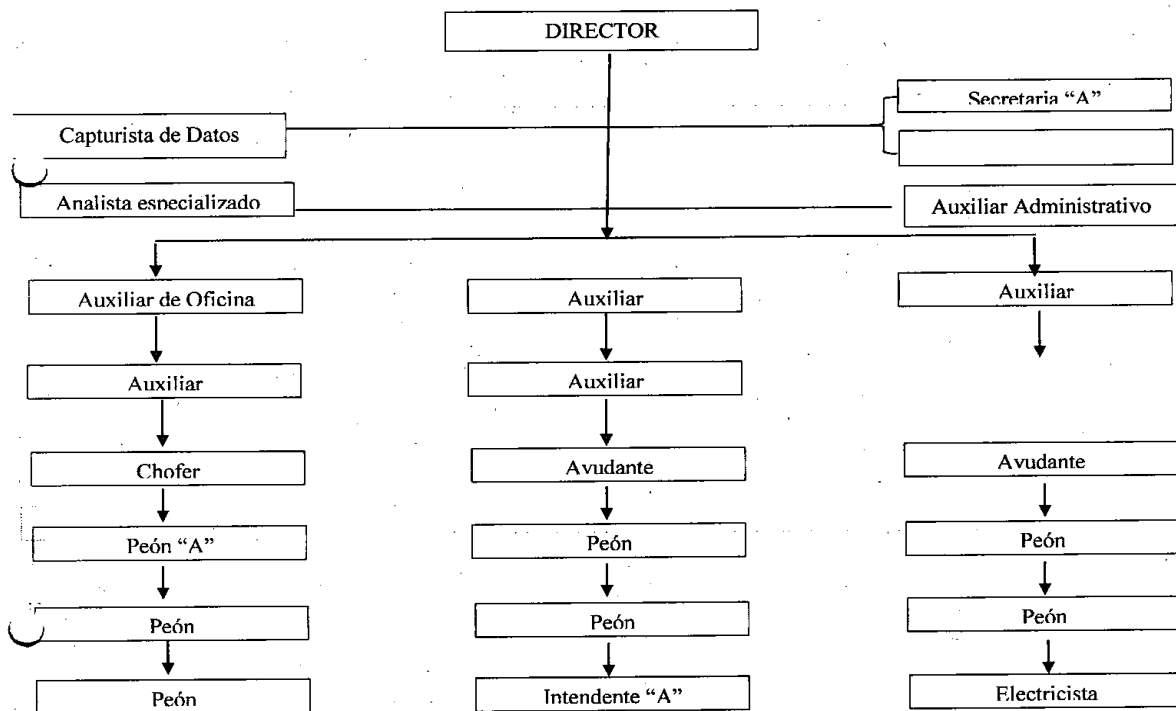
DIRECTOR

Capturista de Datos

Secretaria "A"

Analista especializado

Auxiliar Administrativo

Auxiliar de Oficina

Auxiliar

Chofer

Peón "A"

Peón

Peón

Auxiliar

Auxiliar

Ayudante

Peón

Peón

Intendente "A"

Auxiliar

Ayudante

Peón

Peón

Electricista